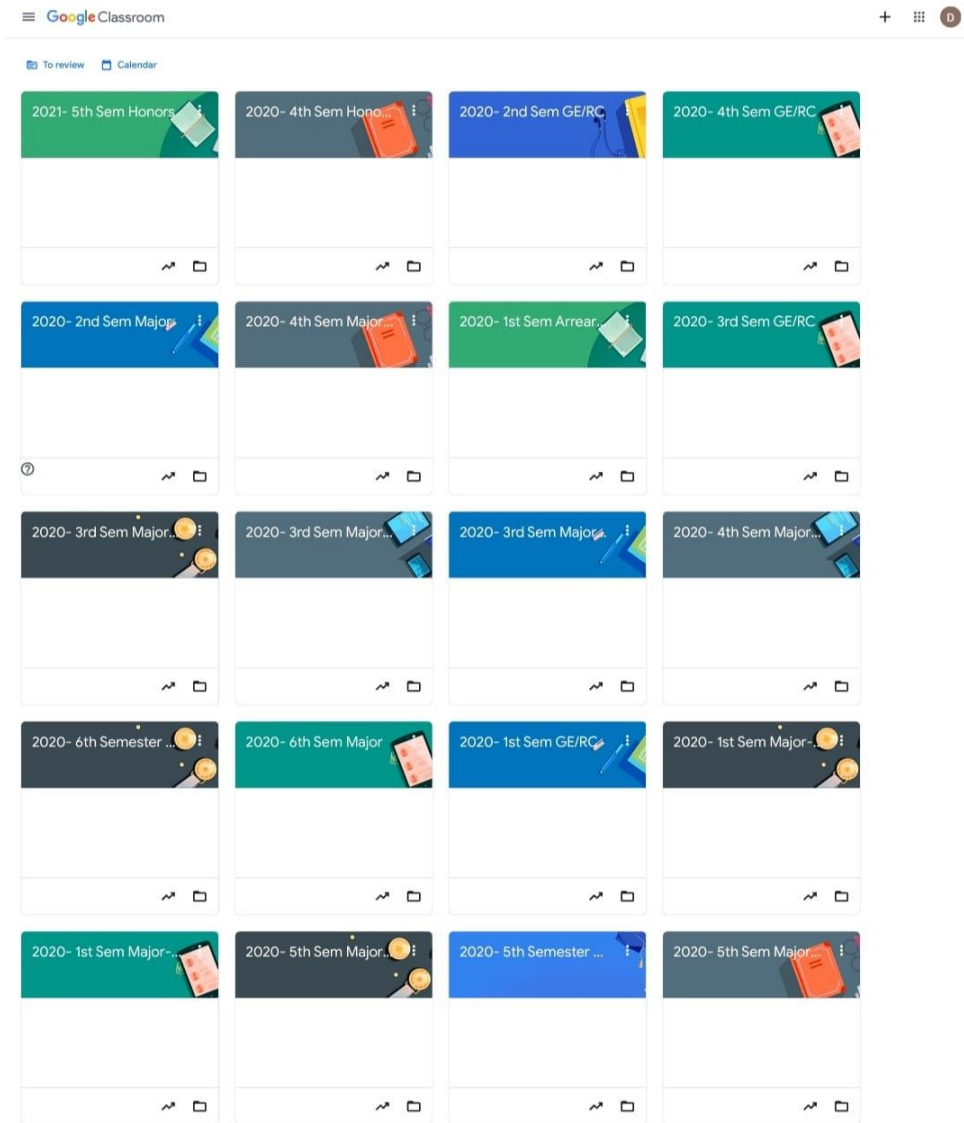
Google Classroom

D

To review

Calendar

2021- 5th Sem Honors

2020- 4th Sem Hono...

2020- 2nd Sem GE/RC

2020- 4th Sem GE/RC

2020- 2nd Sem Major

2020- 4th Sem Major...

2020- 1st Sem Arrear...

2020- 3rd Sem GE/RC

2020- 3rd Sem Major...

2020- 3rd Sem Major...

2020- 3rd Sem Major...

2020- 4th Sem Major...

2020- 6th Semester ...

2020- 6th Sem Major

2020- 1st Sem GE/RC

2020- 1st Sem Major-...

2020- 1st Sem Major-...

2020- 5th Sem Major...

2020- 5th Semester ...

2020- 5th Sem Major...